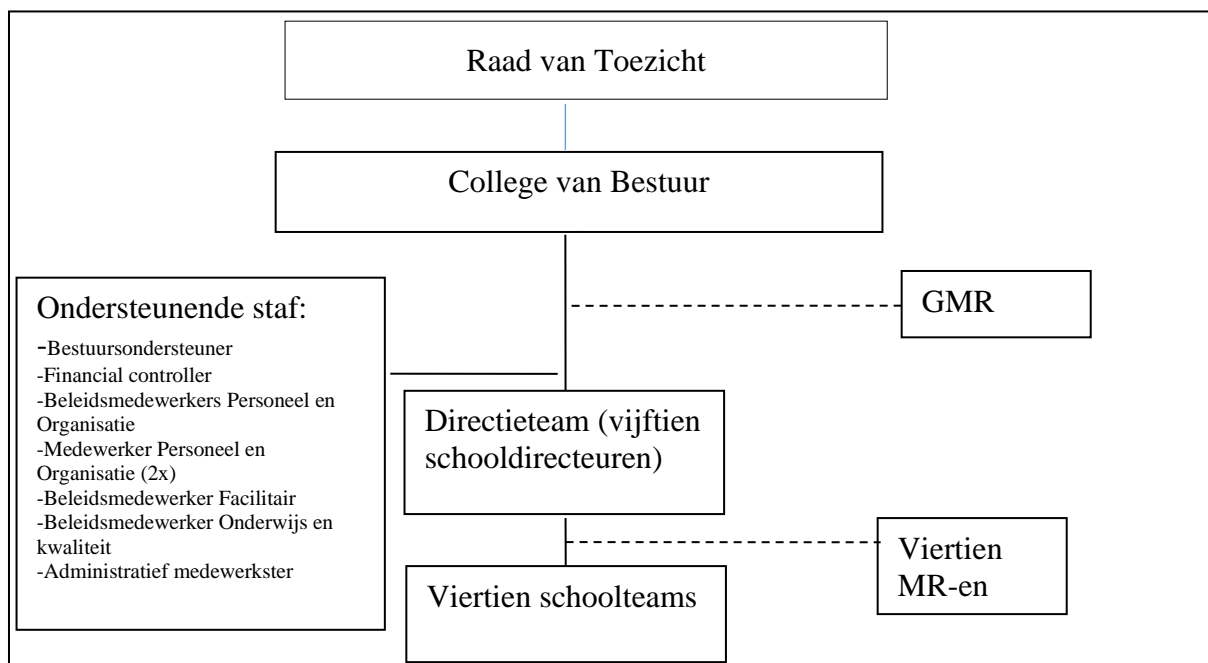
Raad van Toezicht

College van Bestuur

Ondersteunende staf:
-Bestuursondersteuner
-Financial controller
-Beleidsmedewerkers Personeel en Organisatie
-Medewerker Personeel en Organisatie (2x)
-Beleidsmedewerker Facilitair
-Beleidsmedewerker Onderwijs en kwaliteit
-Administratief medewerkster

GMR

Directieteam (vijftien schooldirecteuren)

Viertien MR-en

Viertien schoolteams